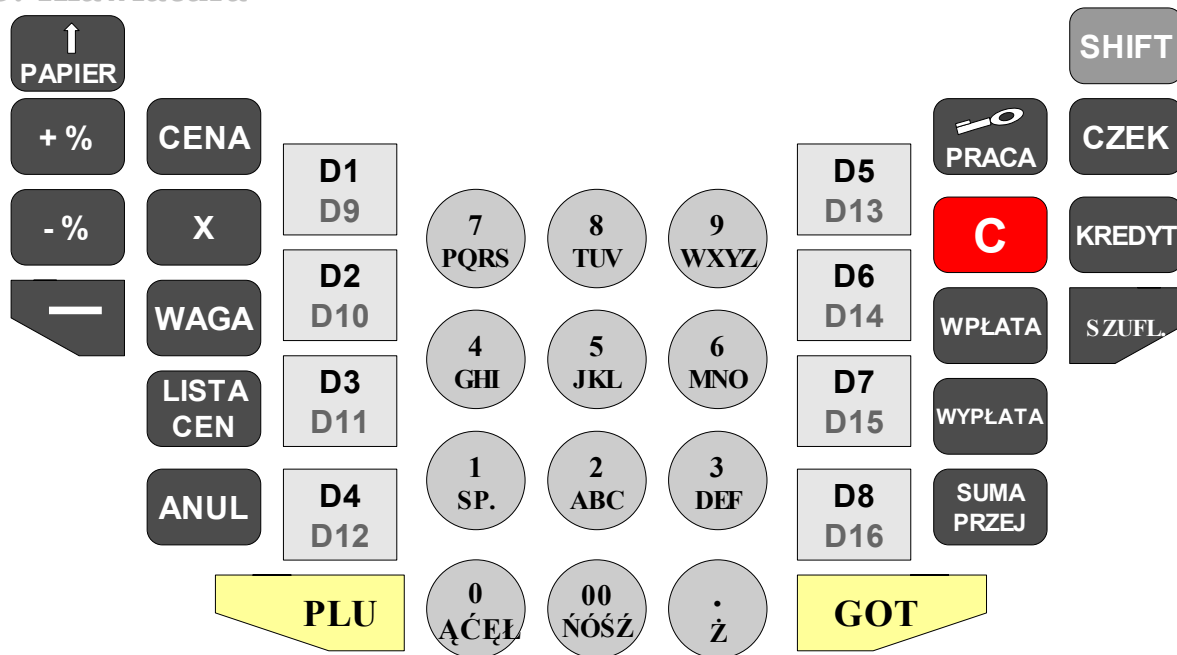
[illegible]

PAPIER

SHIFT

+ %

CENA

D1
D9

7
PQRS

8
TUV

9
WXYZ

D5
D13

PRACA

CZEK

- %

X

C

KREDYT

D2
D10

D6
D14

WAGA

4
GHI

5
JKL

6
MNO

WPŁATA

SZUFL.

LISTA CEN

D3
D11

D7
D15

WYPŁATA

1
SP.

2
ABC

3
DEF

ANUL

D4
D12

D8
D16

SUMA PRZEJ

PLU

0
ĄĆĘŁ

00
ŃÓŚŹ

.
Ż

GOT